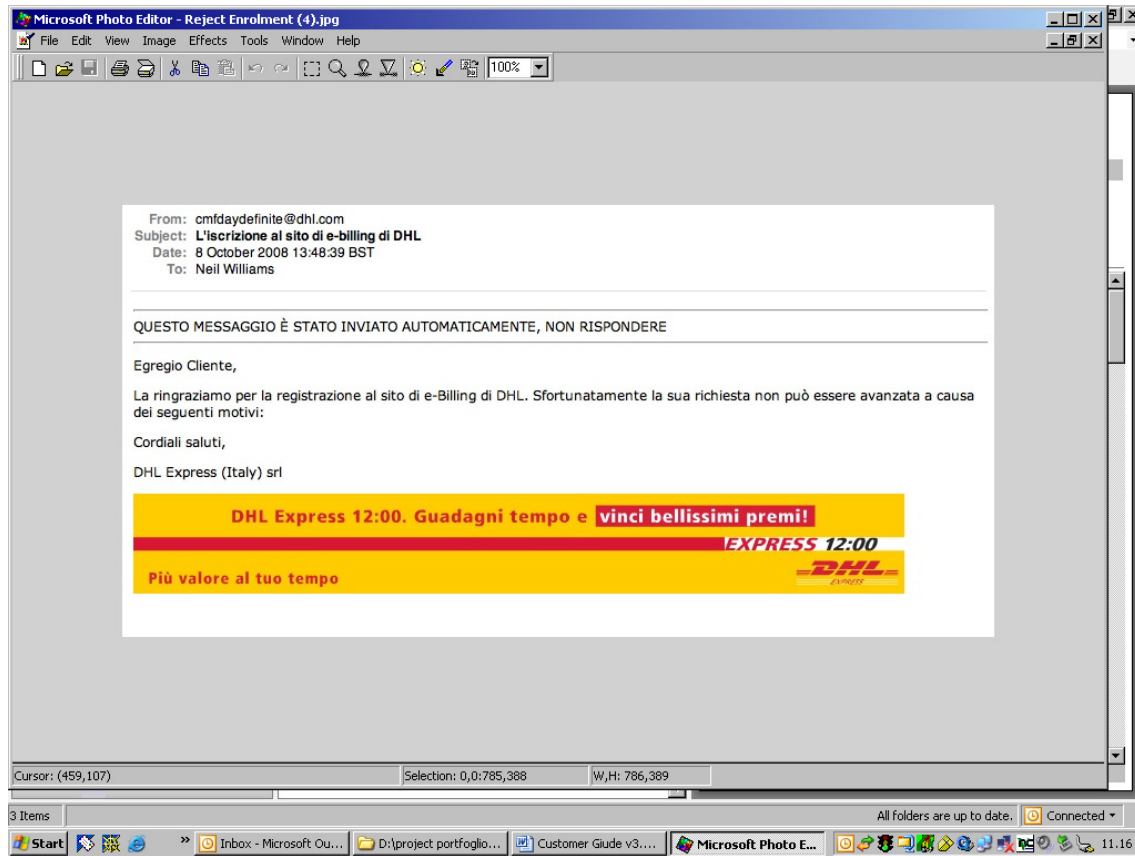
Microsoft Photo Editor - Reject Enrolment (4).jpg

File Edit View Image Effects Tools Window Help

100%

From: cmfdaydefinite@dhl.com
Subject: L'iscrizione al sito di e-billing di DHL
Date: 8 October 2008 13:48:39 BST
To: Neil Williams

QUESTO MESSAGGIO È STATO INVIATO AUTOMATICAMENTE, NON RISPONDERE

Egregio Cliente,

La ringraziamo per la registrazione al sito di e-Billing di DHL. Sfortunatamente la sua richiesta non può essere avanzata a causa dei seguenti motivi:

Cordiali saluti,

DHL Express (Italy) srl

DHL Express 12:00. Guadagni tempo e vinci bellissimi premi!

EXPRESS 12:00

Più valore al tuo tempo

DHL EXPRESS

Cursor: (459,107)
Selection: 0,0:785,388
W,H: 786,389

3 Items
All folders are up to date.
Connected

Start
Inbox - Microsoft Ou...
D:\project portfoglio...
Customer Giude v3....
Microsoft Photo E...
11.16